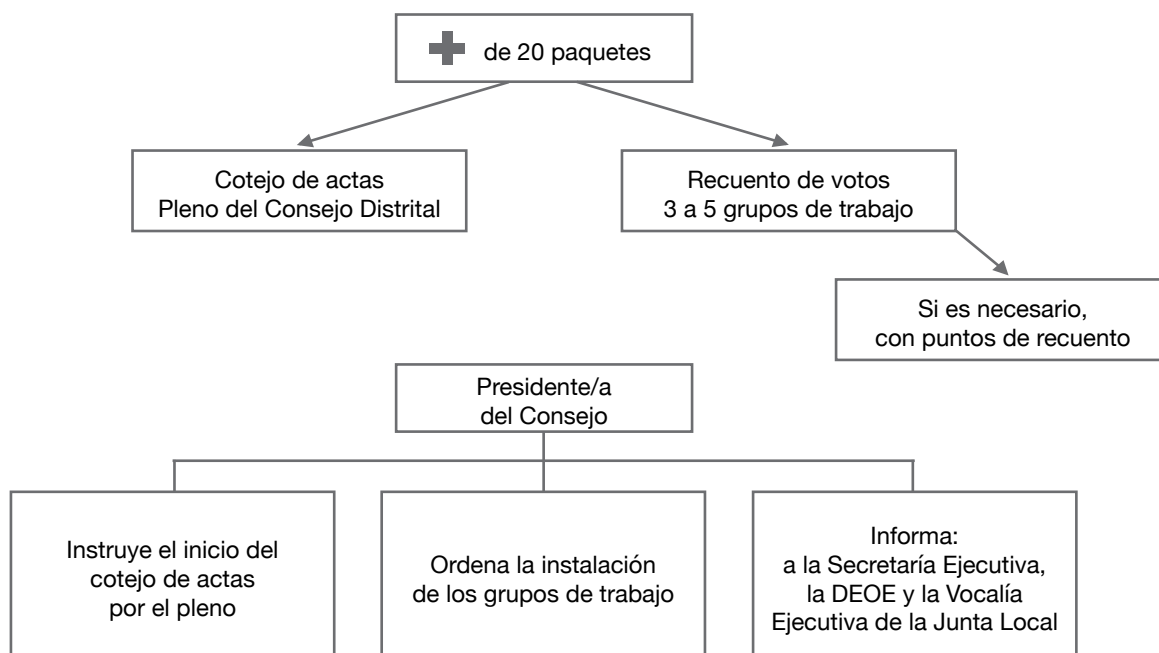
de 20 paquetes

Cotejo de actas
Pleno del Consejo Distrital

Recuento de votos
3 a 5 grupos de trabajo

Si es necesario,
con puntos de recuento

Presidente/a
del Consejo

Instruye el inicio del cotejo de actas por el pleno

Ordena la instalación de los grupos de trabajo

Informa:
a la Secretaría Ejecutiva, la DEOE y la Vocalía Ejecutiva de la Junta Local